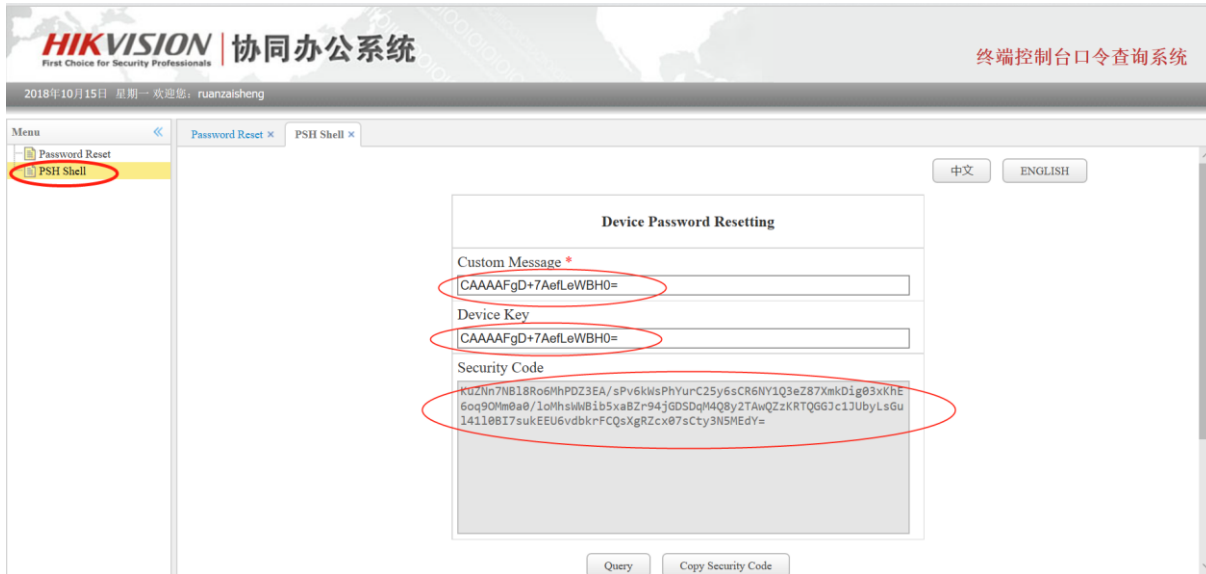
HIKVISION | 协同办公系统
First Choice for Security Professionals

终端控制台口令查询系统

2018年10月15日 星期一 欢迎您：ruanzaisheng

Menu «
Password Reset
PSH Shell

Password Reset ×
PSH Shell ×

中文
ENGLISH

Device Password Resetting

Custom Message *
CAAAAFgD+7AefLeWBH0=

Device Key
CAAAAFgD+7AefLeWBH0=

Security Code
KuZNn7NBl8Ro6MhPDZ3EA/sPv6kWsPhYurC25y6sCR6NY1Q3eZ87XmkDig03xKhE6oq9OMm0a0/loMhsWWBib5xaBZr94jGDSDqM4Q8y2TAwQZzKRTQGGJc1JUbyLsGu14l10BI7sukEEU6vdbkrFCQsXgRZcx07sCty3N5MEdY=

Query
Copy Security Code